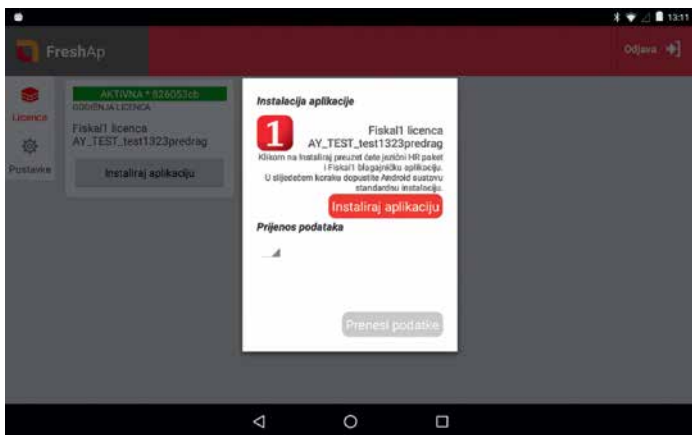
13:11

FreshAp

Odjava

Licence

Postavke

AKTIVNA * 826053cb
GODIŠNJA LICENCA
Fiskal1 licenca
AY_TEST_test1323predrag

Instaliraj aplikaciju

Instalacija aplikacije

1

Fiskal1 licenca
AY_TEST_test1323predrag

Klikom na Instaliraj preuzet ćete jezični HR paket i Fiskal1 blagajničku aplikaciju. U slijedećem koraku dopustite Android sustavu standardnu instalaciju.

Instaliraj aplikaciju

Prijenos podataka

Prenesi podatke